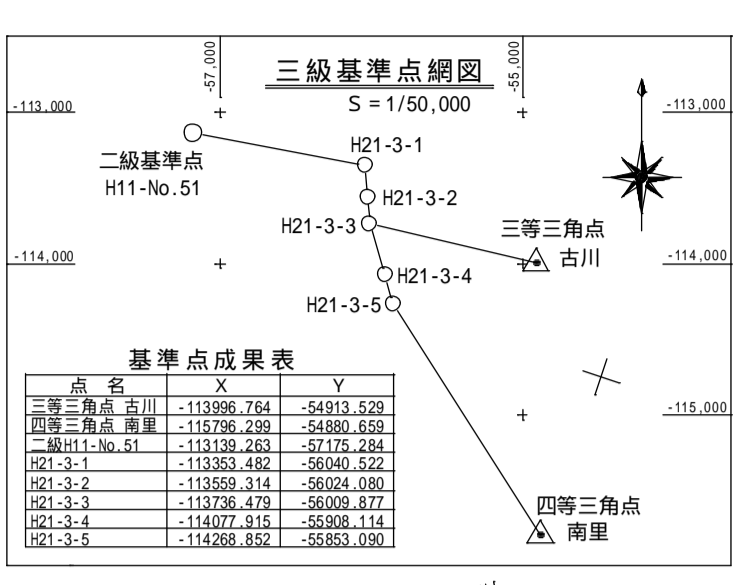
-57,000

-55,000

三級基準点網図

S = 1/50,000

-113,000

-113,000

二級基準点
H11-No.51

H21-3-1

H21-3-2

H21-3-3

三等三角点
古川

-114,000

-114,000

H21-3-4

H21-3-5

基準点成果表

| 点　名 | X | Y |
|---|---|---|
| 三等三角点 古川 | -113996.764 | -54913.529 |
| 四等三角点 南里 | -115796.299 | -54880.659 |
| 二級H11-No.51 | -113139.263 | -57175.284 |
| H21-3-1 | -113353.482 | -56040.522 |
| H21-3-2 | -113559.314 | -56024.080 |
| H21-3-3 | -113736.479 | -56009.877 |
| H21-3-4 | -114077.915 | -55908.114 |
| H21-3-5 | -114268.852 | -55853.090 |

-115,000

四等三角点
南里